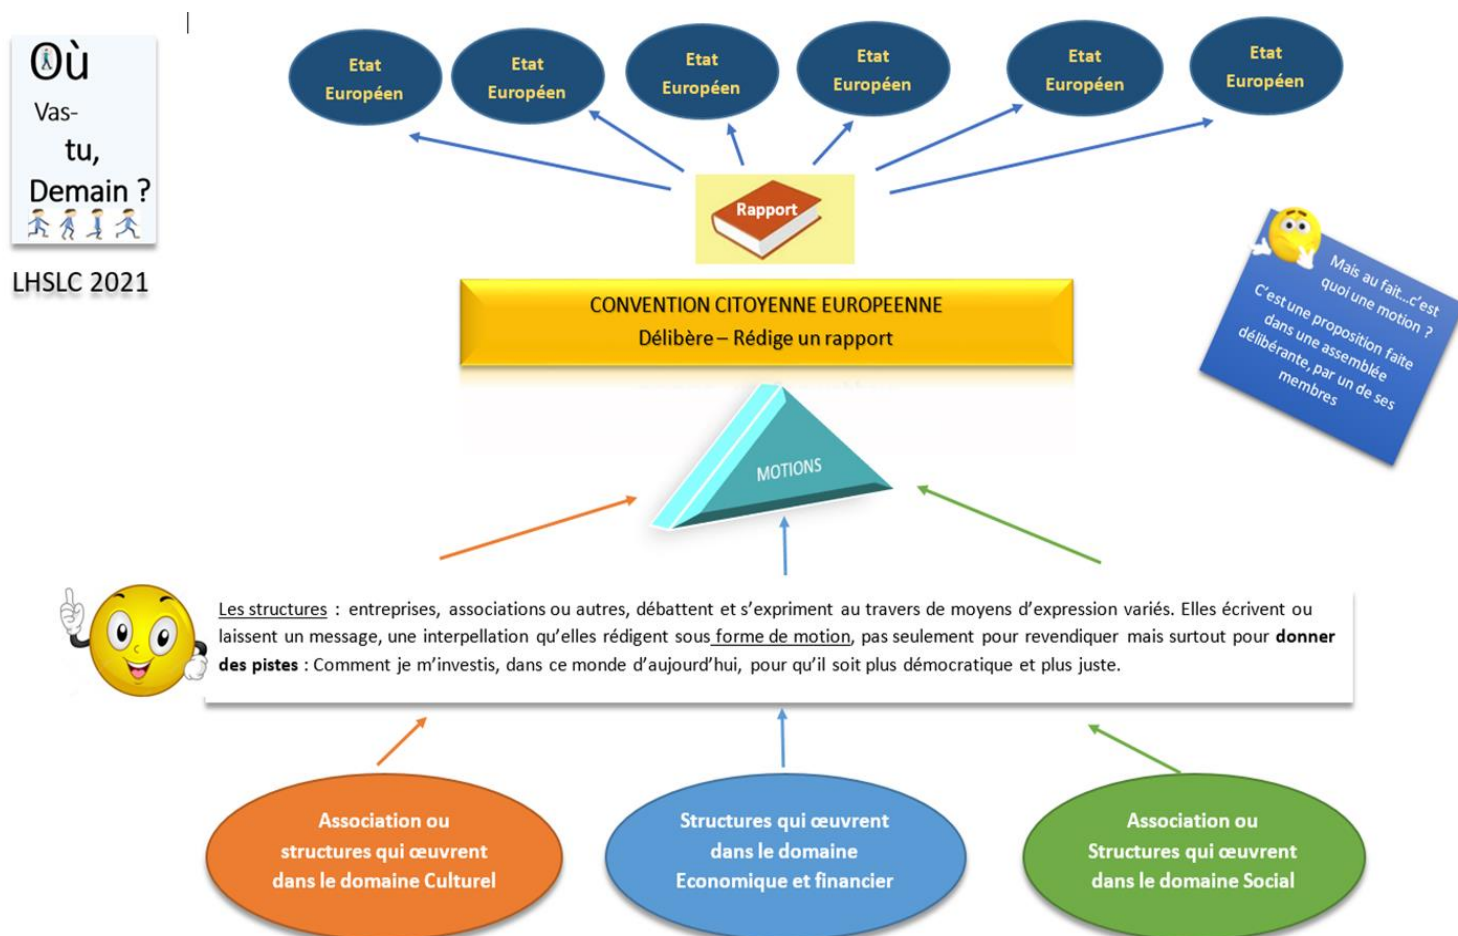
Où
Vas-
tu,
Demain ?

LHSLC 2021

Etat Européen

Etat Européen

Etat Européen

Etat Européen

Etat Européen

Etat Européen

Rapport

CONVENTION CITOYENNE EUROPEENNE
Délibère – Rédige un rapport

Mais au fait…c'est quoi une motion ?
C'est une proposition faite dans une assemblée délibérante, par un de ses membres

MOTIONS

Les structures : entreprises, associations ou autres, débattent et s'expriment au travers de moyens d'expression variés. Elles écrivent ou laissent un message, une interpellation qu'elles rédigent sous forme de motion, pas seulement pour revendiquer mais surtout pour **donner des pistes** : Comment je m'investis, dans ce monde d'aujourd'hui, pour qu'il soit plus démocratique et plus juste.

Association ou structures qui œuvrent dans le domaine Culturel

Structures qui œuvrent dans le domaine Economique et financier

Association ou Structures qui œuvrent dans le domaine Social